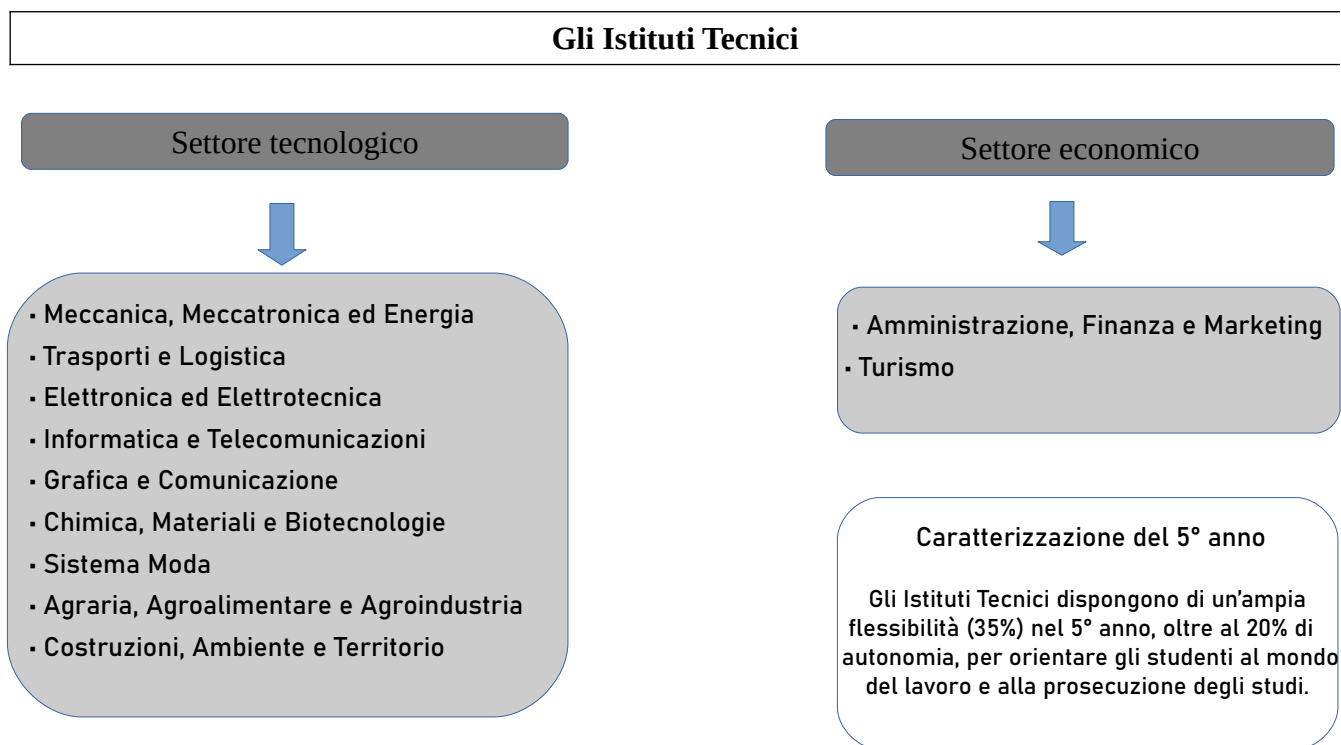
Gli Istituti Tecnici

Settore tecnologico

- Meccanica, Meccatronica ed Energia
- Trasporti e Logistica
- Elettronica ed Elettrotecnica
- Informatica e Telecomunicazioni
- Grafica e Comunicazione
- Chimica, Materiali e Biotecnologie
- Sistema Moda
- Agraria, Agroalimentare e Agroindustria
- Costruzioni, Ambiente e Territorio

Settore economico

- Amministrazione, Finanza e Marketing
- Turismo

Caratterizzazione del 5° anno

Gli Istituti Tecnici dispongono di un'ampia flessibilità (35%) nel 5° anno, oltre al 20% di autonomia, per orientare gli studenti al mondo del lavoro e alla prosecuzione degli studi.